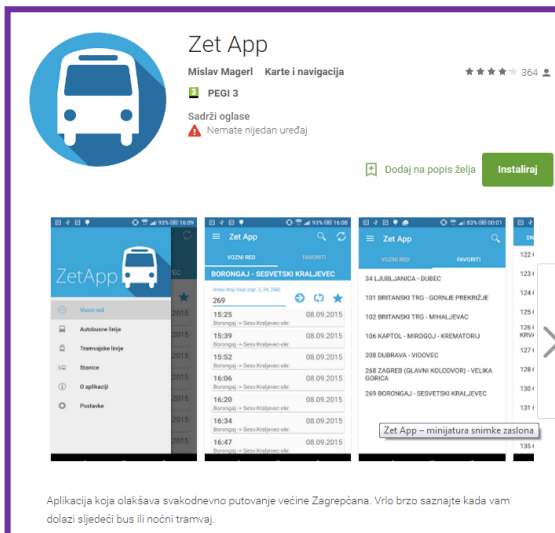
Zet App

Mislav Magerl Karte i navigacija

364

PEGI 3

Sadrži oglase

Nemate nijedan uređaj

Dodaj na popis želja

Instaliraj

93% 16:09

ZetApp

Vozni red

Autobusne linije

Tramvajske linije

Stanice

O aplikaciji

Postavke

93% 16:08

Zet App

VOZNI RED

FAVORITI

BORONGAJ - SESVETSKI KRALJEVEC

Unesi broj linije (npr. 2, 34, 268)

269

15:25 08.09.2015

Borongaj -> Sesv.Kraljevec-okr.

15:39 08.09.2015

Borongaj -> Sesv.Kraljevec-okr.

15:52 08.09.2015

Borongaj -> Sesv.Kraljevec-okr.

16:06 08.09.2015

Borongaj -> Sesv.Kraljevec-okr.

16:20 08.09.2015

Borongaj -> Sesv.Kraljevec-okr.

16:34 08.09.2015

Borongaj -> Sesv.Kraljevec-okr.

16:47 08.09.2015

Borongaj -> Sesv.Kraljevec-okr.

83% 00:01

Zet App

VOZNI RED

FAVORITI

34 LJUBLJANICA - DUBEC

101 BRITANSKI TRG - GORNJE PREKRIŽJE

102 BRITANSKI TRG - MIHALJEVAC

103 KAPTOL - MIROGOJ - KREMATORIJ

208 DUBRAVA - VIDOVEC

226 ZAGREB (GLAVNI KOLODVOR) - VELIKA GORICA

269 BORONGAJ - SESVETSKI KRALJEVEC

Zet App – minijatura snimke zaslona

122

124

125

126

KRV

13

13

135

Aplikacija koja olakšava svakodnevno putovanje većine Zagrepčana. Vrlo brzo saznajte kada vam dolazi sljedeći bus ili noćni tramvaj.